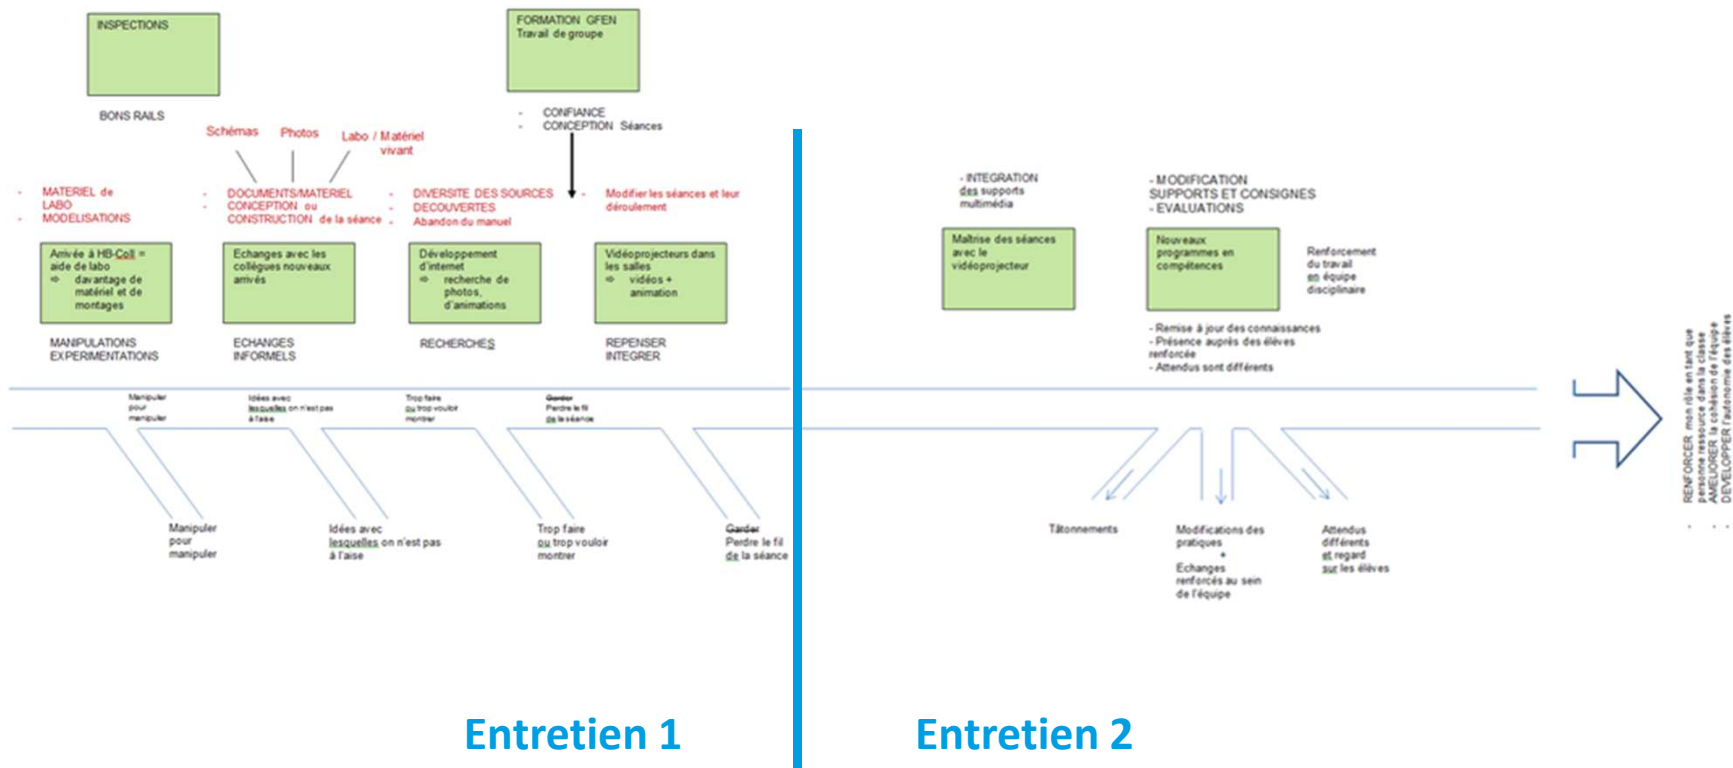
INSPECTIONS

BONS RAILS

FORMATION GFEN
Travail de groupe

- CONFIANCE
- CONCEPTION Séances

Schémas Photos Labo / Matériel vivant

- MATERIEL de LABO
- MODELISATIONS

- DOCUMENTS/MATERIEL
- CONCEPTION ou CONSTRUCTION de la séance

- DIVERSITE DES SOURCES
- DECOUVERTES
- Abandon du manuel

- Modifier les séances et leur déroulement

Arrivée à HB-Coll = aide de labo
⇒ davantage de matériel et de montages

Echanges avec les collègues nouveaux arrivés

Développement d'internet
⇒ recherche de photos, d'animations

Vidéoprojecteurs dans les salles
⇒ vidéos + animation

MANIPULATIONS EXPERIMENTATIONS

ECHANGES INFORMELS

RECHERCHES

REPENSER INTEGRER

Manipuler pour manipuler

Idées avec lesquelles on n'est pas à l'aise

Trop faire ou trop vouloir montrer

Garder Perdre le fil de la séance

Manipuler pour manipuler

Idées avec lesquelles on n'est pas à l'aise

Trop faire ou trop vouloir montrer

Garder Perdre le fil de la séance

- INTEGRATION des supports multimédia

- MODIFICATION SUPPORTS ET CONSIGNES
- EVALUATIONS

Maitrise des séances avec le vidéoprojecteur

Nouveaux programmes en compétences

Renforcement du travail en équipe disciplinaire

- Remise à jour des connaissances
- Présence auprès des élèves renforcée
- Attendus sont différents

Tâtonnements

Modifications des pratiques
+
Echanges renforcés au sein de l'équipe

Attendus différents et regard sur les élèves

- RENFORCER mon rôle en tant que personne ressource dans la classe
- AMELIORER la cohésion de l'équipe
- DEVELOPPER l'autonomie des élèves

Entretien 1

Entretien 2